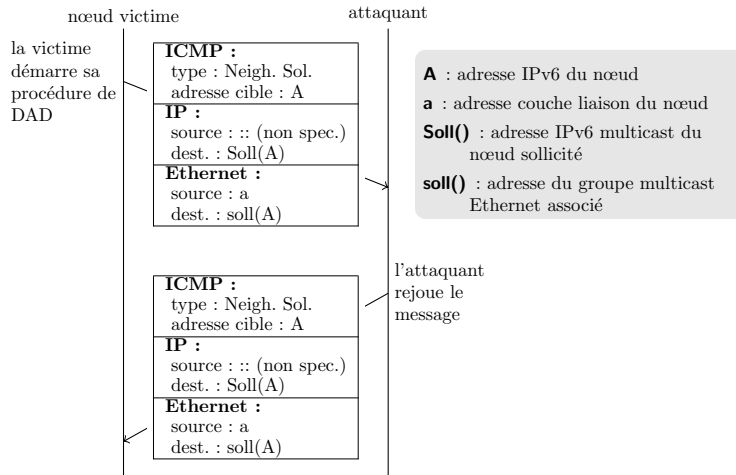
nœud victime

attaquant

la victime démarre sa procédure de DAD

**ICMP :**
type : Neigh. Sol.
adresse cible : A
**IP :**
source : :: (non spec.)
dest. : Soll(A)
**Ethernet :**
source : a
dest. : soll(A)

**A** : adresse IPv6 du nœud
**a** : adresse couche liaison du nœud
**Soll()** : adresse IPv6 multicast du nœud sollicité
**soll()** : adresse du groupe multicast Ethernet associé

l'attaquant rejoue le message

**ICMP :**
type : Neigh. Sol.
adresse cible : A
**IP :**
source : :: (non spec.)
dest. : Soll(A)
**Ethernet :**
source : a
dest. : soll(A)